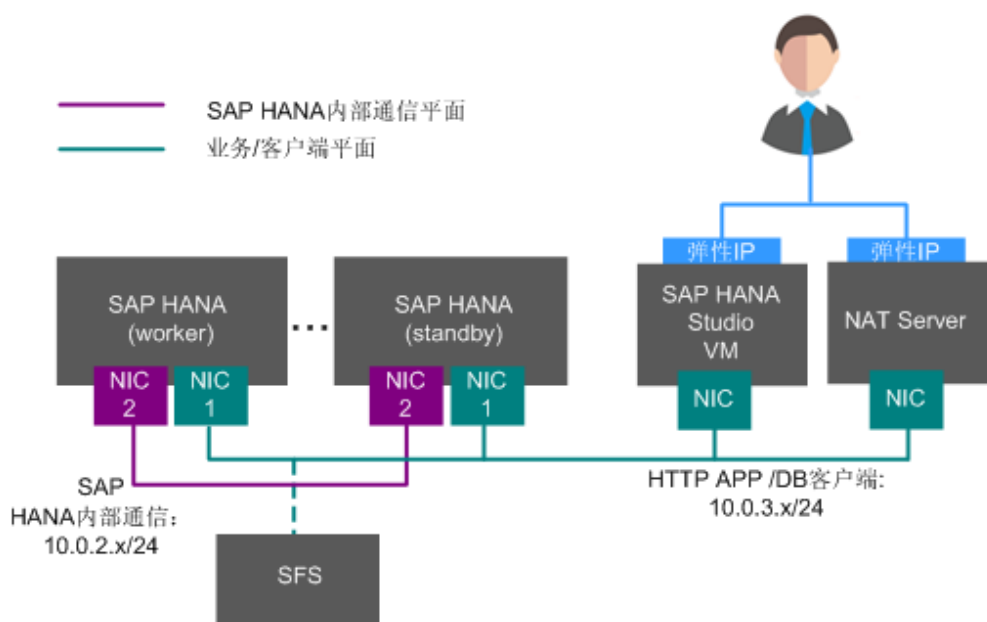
SAP HANA内部通信平面

业务/客户端平面

弹性IP

弹性IP

SAP HANA (worker)

NIC 2

NIC 1

...

SAP HANA (standby)

NIC 2

NIC 1

SAP HANA Studio VM

NIC

NAT Server

NIC

SAP HANA内部通信：10.0.2.x/24

HTTP APP /DB客户端: 10.0.3.x/24

SFS